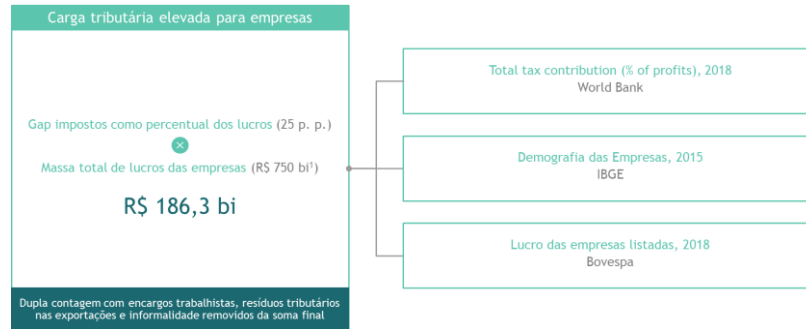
Carga tributária elevada para empresas

Gap impostos como percentual dos lucros (25 p. p.)

×

Massa total de lucros das empresas (R$ 750 bi¹)

R$ 186,3 bi

Dupla contagem com encargos trabalhistas, resíduos tributários nas exportações e informalidade removidos da soma final

Total tax contribution (% of profits), 2018
World Bank

Demografia das Empresas, 2015
IBGE

Lucro das empresas listadas, 2018
Bovespa